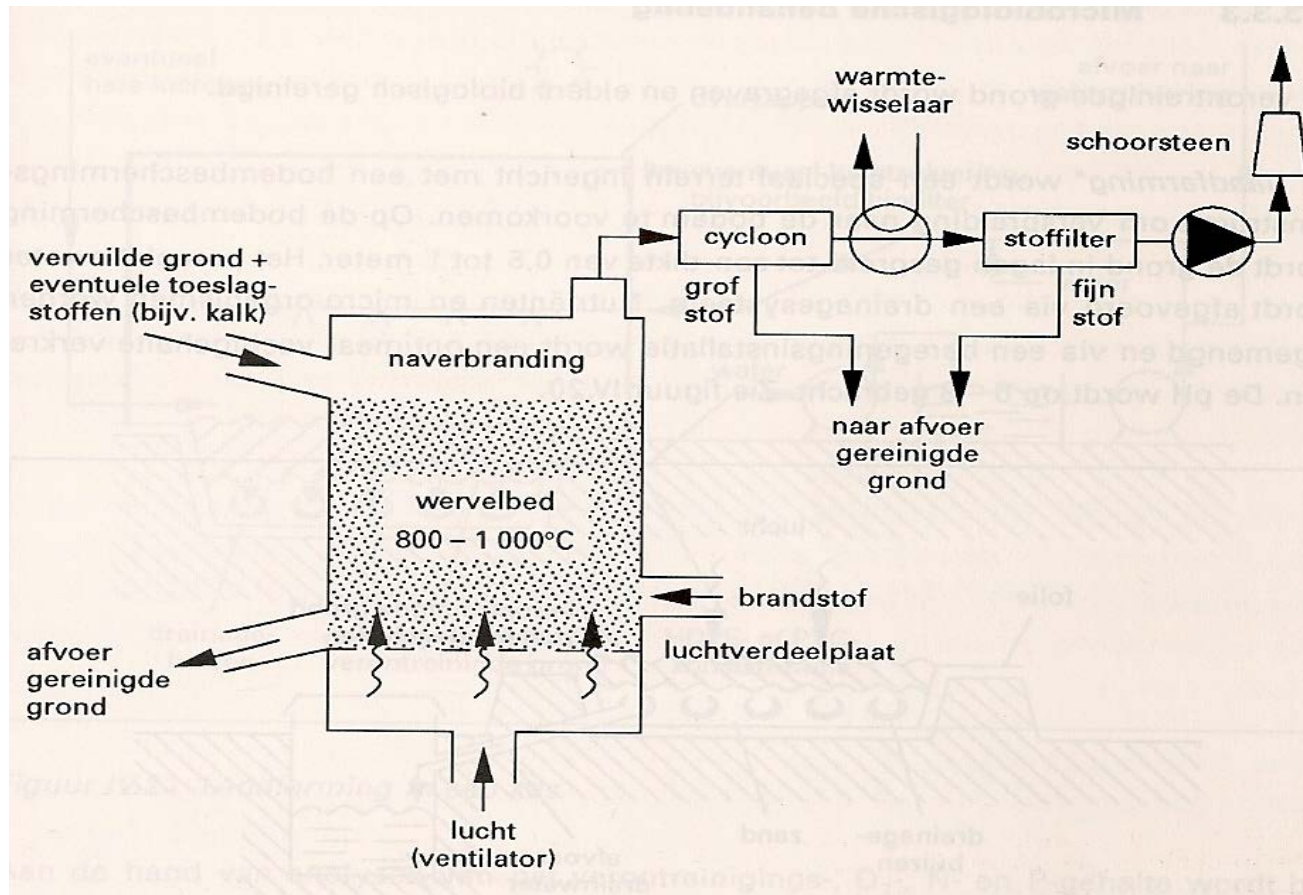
warmtewisselaar

schoorsteen

cycloon

stoffilter

vervuilde grond + eventuele toeslagstoffen (bijv. kalk)

grof stof

fijn stof

naverbranding

naar afvoer gereinigde grond

wervelbed
800 – 1 000°C

brandstof

afvoer gereinigde grond

luchtverdeelplaat

lucht (ventilator)